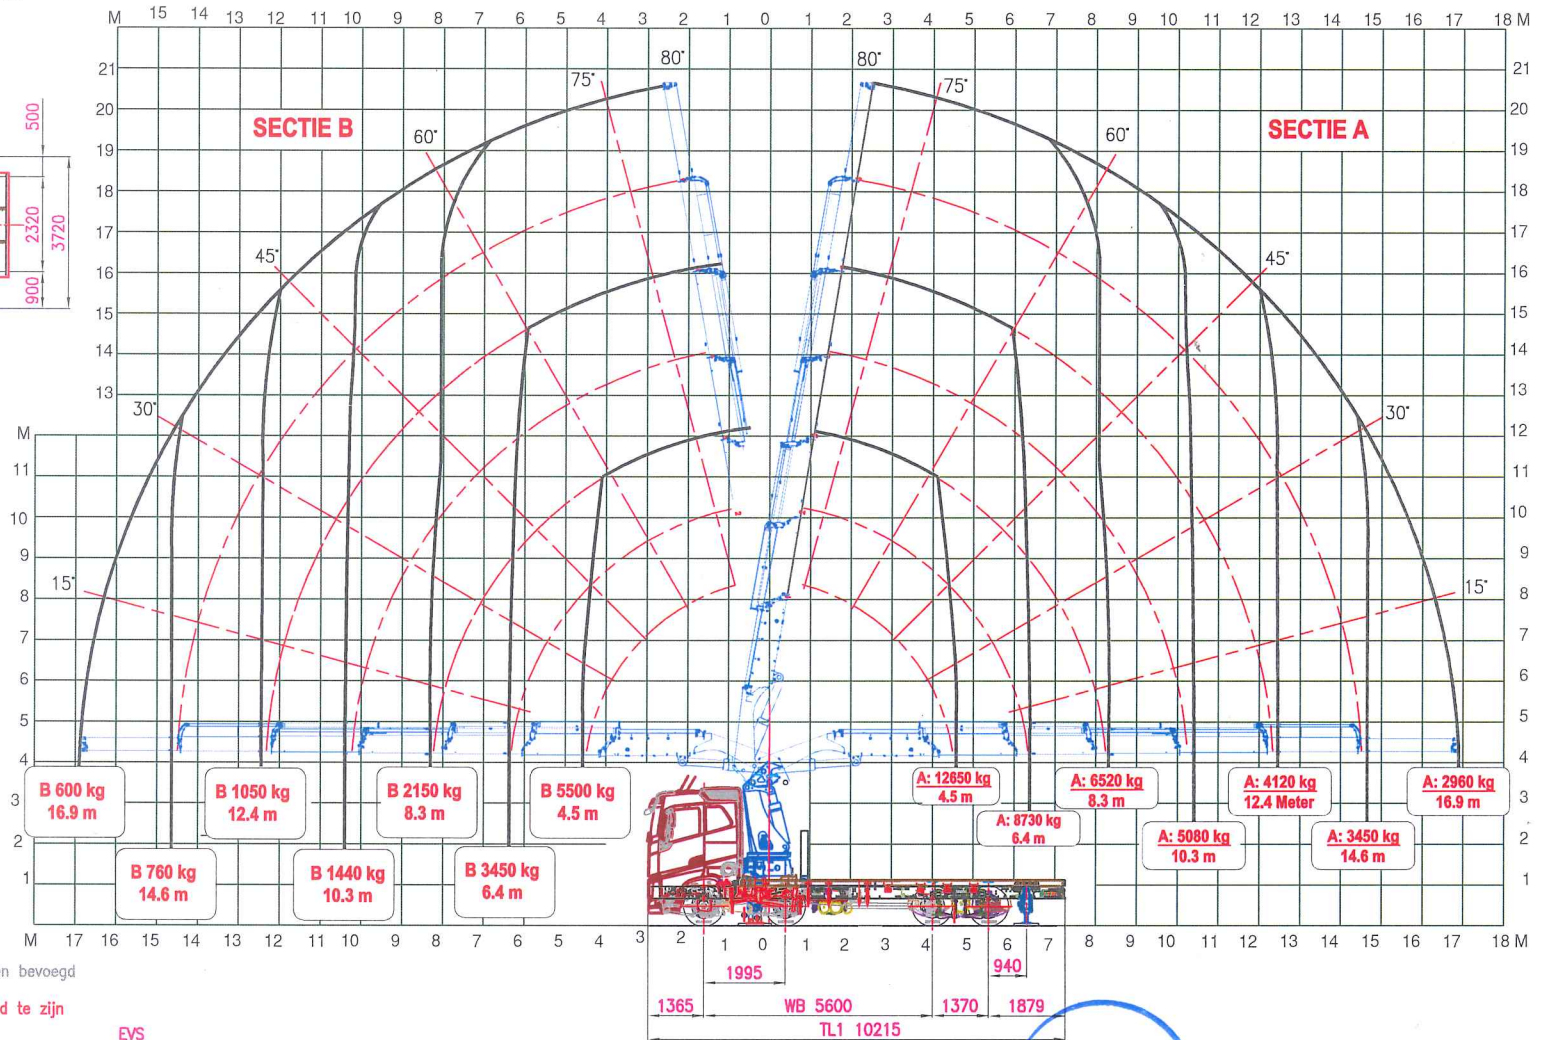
M 15 14 13 12 11 10 9 8 7 6 5 4 3 2 1 0 1 2 3 4 5 6 7 8 9 10 11 12 13 14 15 16 17 18 M

21 20 19 18 17 16 15 14 13

SECTIE B

SECTIE A

80° 80° 75° 75° 60° 60° 45° 45° 30° 30° 15° 15°

500
2320
3720
900

M 11 10 9 8 7 6 5 4 3 2 1

21 20 19 18 17 16 15 14 13 12 11 10 9 8 7 6 5 4 3 2 1

B 600 kg
16.9 m

B 760 kg
14.6 m

B 1050 kg
12.4 m

B 1440 kg
10.3 m

B 2150 kg
8.3 m

B 3450 kg
6.4 m

B 5500 kg
4.5 m

A: 12650 kg
4.5 m

A: 8730 kg
6.4 m

A: 6520 kg
8.3 m

A: 5080 kg
10.3 m

A: 4120 kg
12.4 Meter

A: 3450 kg
14.6 m

A: 2960 kg
16.9 m

M 17 16 15 14 13 12 11 10 9 8 7 6 5 4 3 2 1 0 1 2 3 4 5 6 7 8 9 10 11 12 13 14 15 16 17 18 M

1995
940
1365 WB 5600 1370 1879
TL1 10215

n bevoegd
d te zijn
EVS